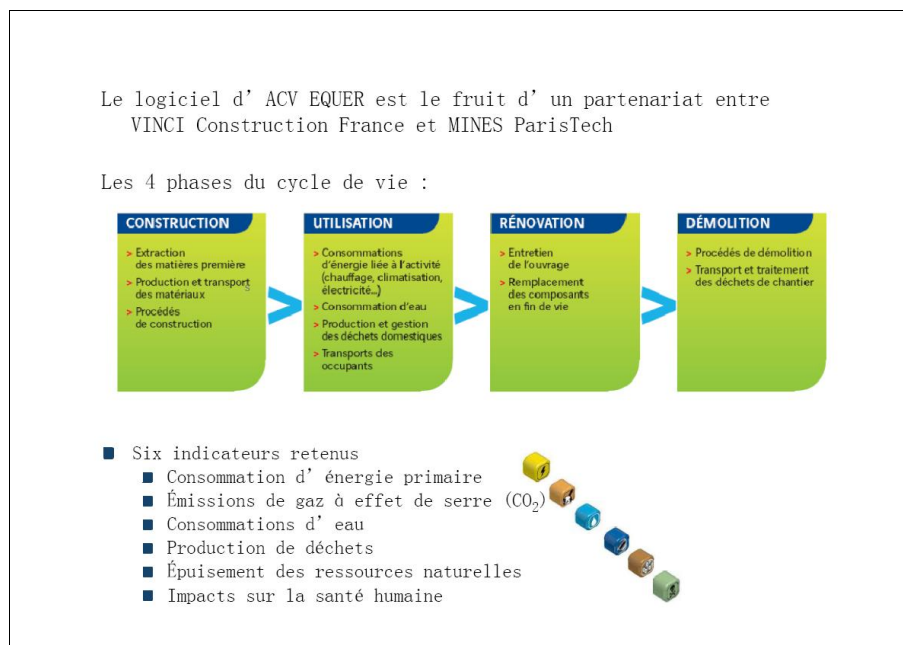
Le logiciel d'ACV EQUER est le fruit d'un partenariat entre VINCI Construction France et MINES ParisTech

Les 4 phases du cycle de vie :

CONSTRUCTION
> Extraction des matières première
> Production et transport des matériaux
> Procédés de construction

UTILISATION
> Consommations d'énergie liée à l'activité (chauffage, climatisation, électricité...)
> Consommation d'eau
> Production et gestion des déchets domestiques
> Transports des occupants

RÉNOVATION
> Entretien de l'ouvrage
> Remplacement des composants en fin de vie

DÉMOLITION
> Procédés de démolition
> Transport et traitement des déchets de chantier

Six indicateurs retenus
Consommation d'énergie primaire
Émissions de gaz à effet de serre ($CO_2$)
Consommations d'eau
Production de déchets
Épuisement des ressources naturelles
Impacts sur la santé humaine